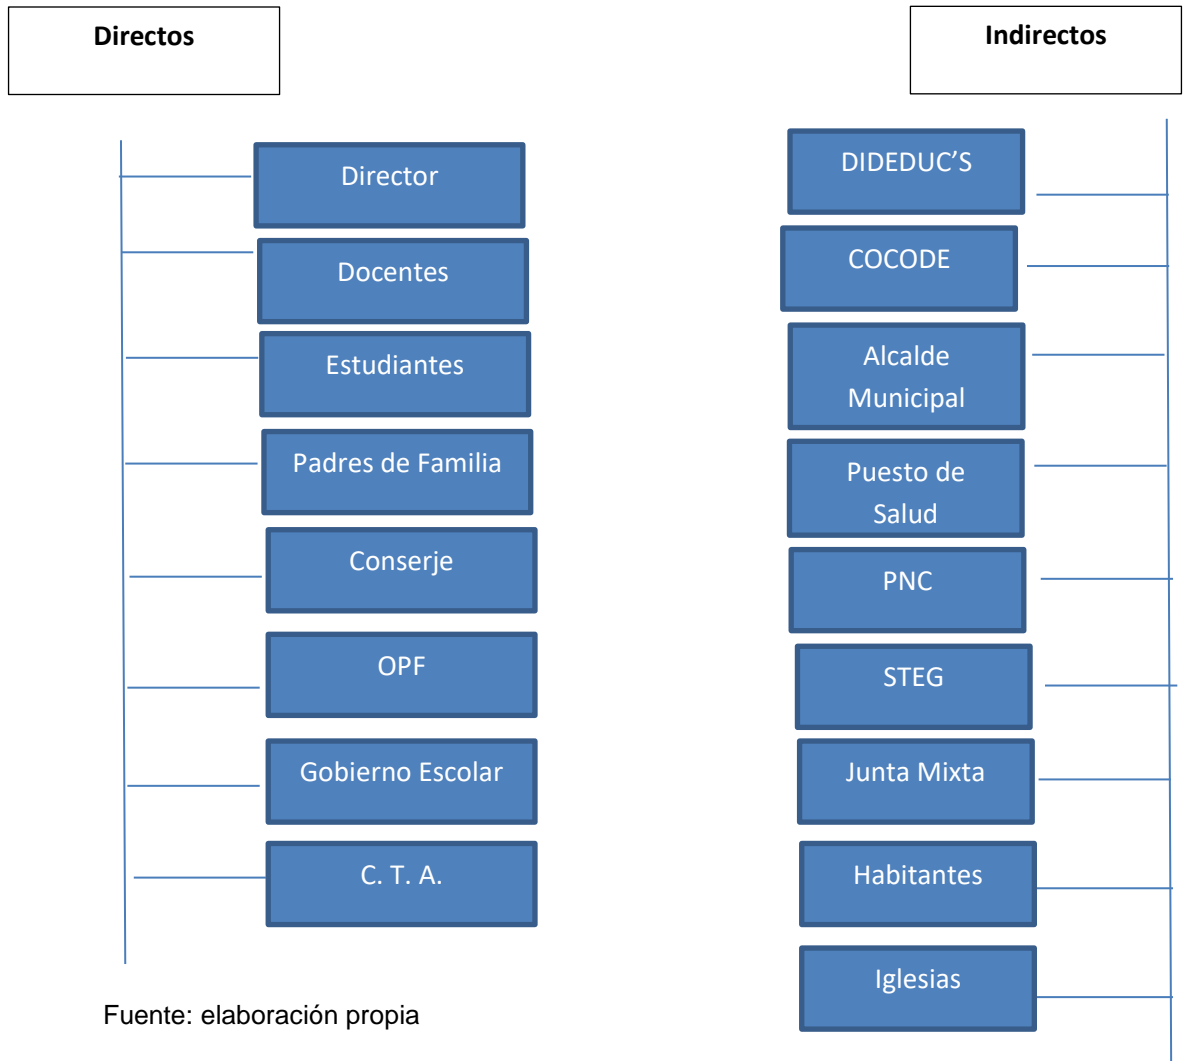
Directos

Indirectos

Director

Docentes

Estudiantes

Padres de Familia

Conserje

OPF

Gobierno Escolar

C. T. A.

DIDEDUC'S

COCODE

Alcalde Municipal

Puesto de Salud

PNC

STEG

Junta Mixta

Habitantes

Iglesias

Fuente: elaboración propia